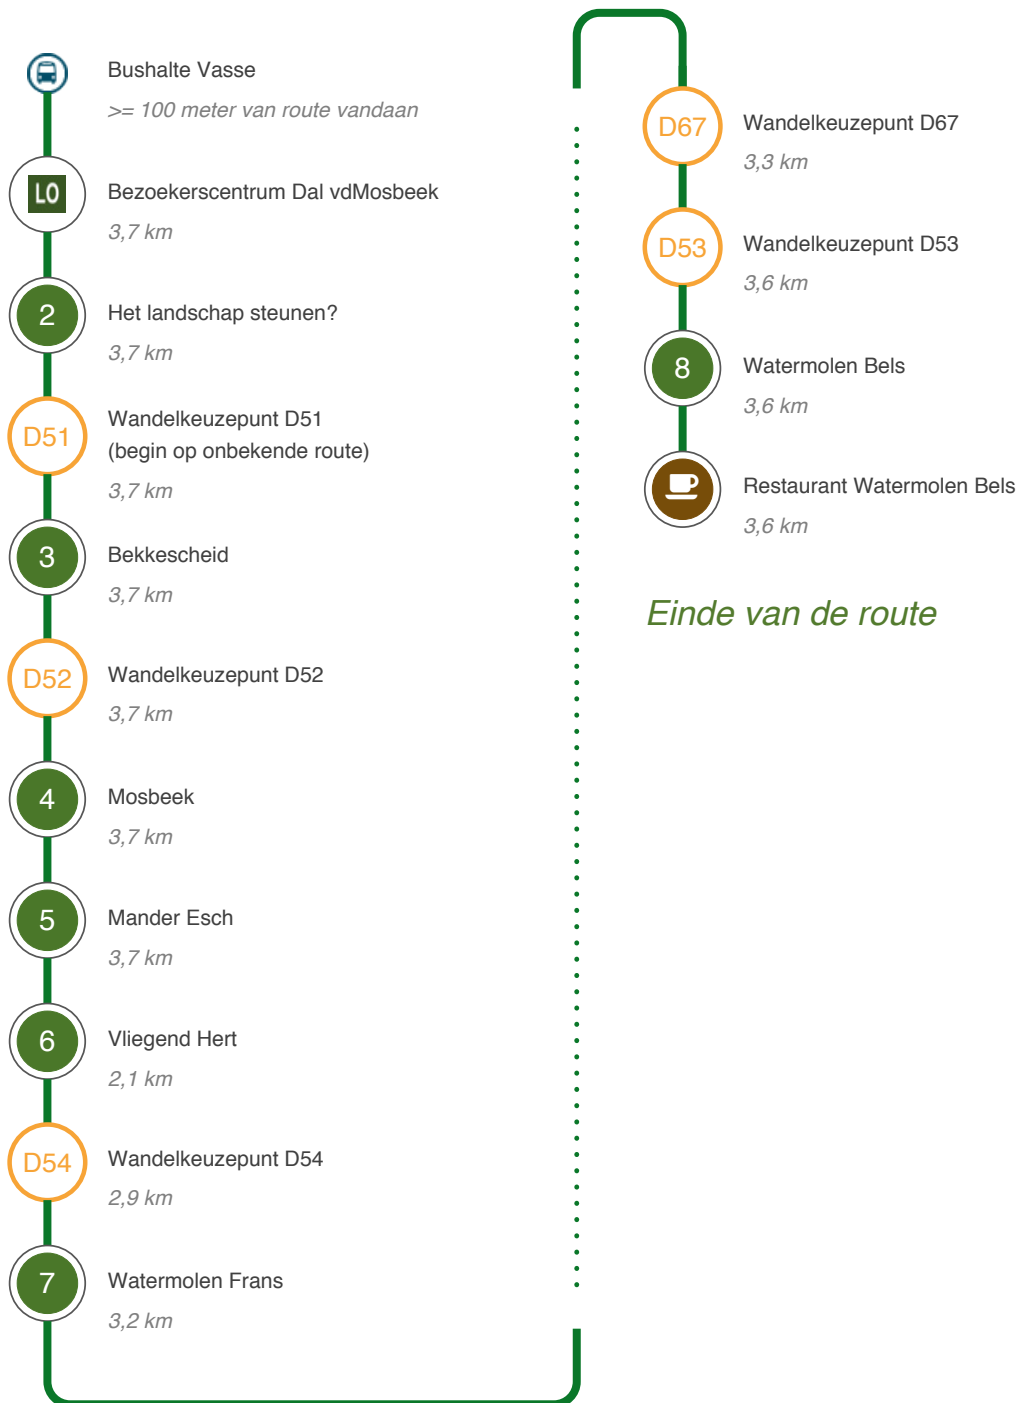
Bushalte Vasse
>= 100 meter van route vandaan

LO
Bezoekerscentrum Dal vdMosbeek
3,7 km

2
Het landschap steunen?
3,7 km

D51
Wandelkeuzepunt D51
(begin op onbekende route)
3,7 km

3
Bekkescheid
3,7 km

D52
Wandelkeuzepunt D52
3,7 km

4
Mosbeek
3,7 km

5
Mander Esch
3,7 km

6
Vliegend Hert
2,1 km

D54
Wandelkeuzepunt D54
2,9 km

7
Watermolen Frans
3,2 km

D67
Wandelkeuzepunt D67
3,3 km

D53
Wandelkeuzepunt D53
3,6 km

8
Watermolen Bels
3,6 km

Restaurant Watermolen Bels
3,6 km

Einde van de route